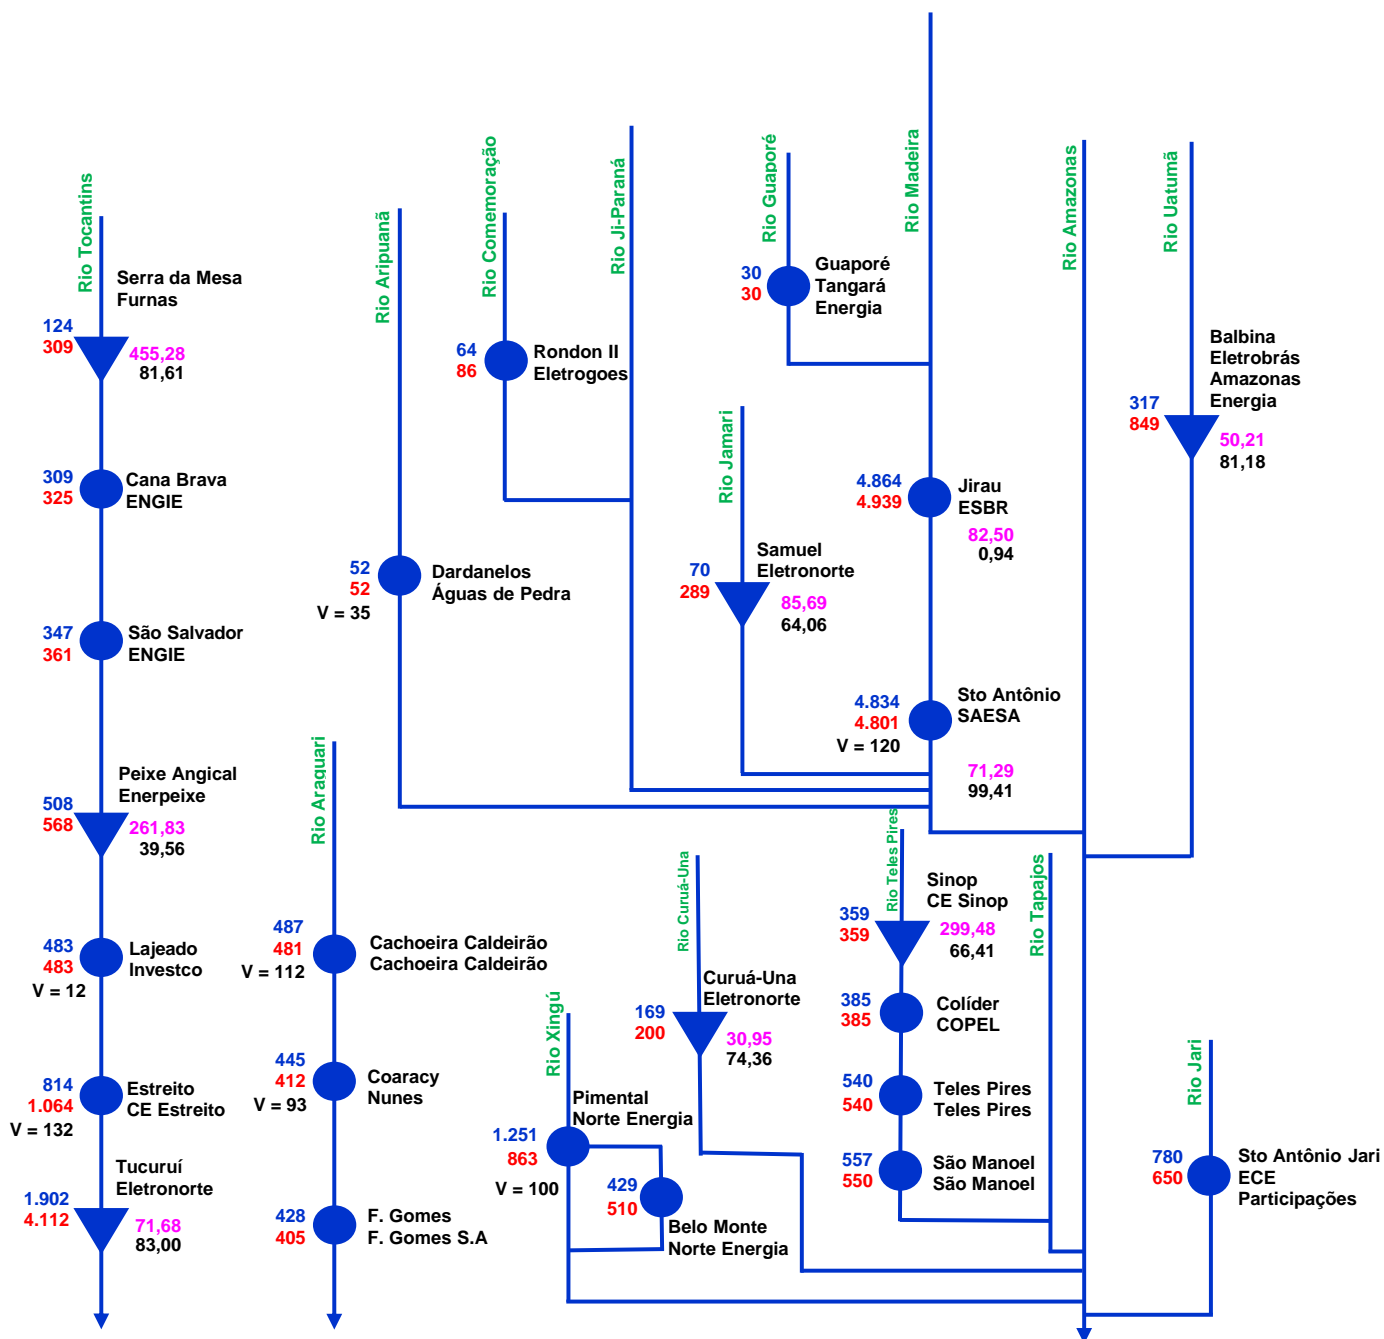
Rio Tocantins

Serra da Mesa
Furnas
124
309
455,28
81,61

309
325
Cana Brava
ENGIE

347
361
São Salvador
ENGIE

Peixe Angical
Enerpeixe
508
568
261,83
39,56

483
483
V = 12
Lajeado
Investco

814
1.064
V = 132
Estreito
CE Estreito

Tucuruí
Eletronorte
1.902
4.112
71,68
83,00

Rio Aripuanã

52
52
V = 35
Dardanelos
Águas de Pedra

Rio Araguari

487
481
V = 112
Cachoeira Caldeirão
Cachoeira Caldeirão

445
412
V = 93
Coaracy
Nunes

428
405
F. Gomes
F. Gomes S.A

Rio Comemoração

64
86
Rondon II
Eletrogoes

Rio Ji-Paraná

Rio Guaporé

30
30
Guaporé
Tangará
Energia

Rio Madeira

Rio Jamari

Samuel
Eletronorte
70
289
85,69
64,06

4.864
4.939
Jirau
ESBR
82,50
0,94

4.834
4.801
V = 120
Sto Antônio
SAESA
71,29
99,41

Rio Amazonas

Rio Uatumã

Balbina
Eletrobrás
Amazonas
Energia
317
849
50,21
81,18

Rio Teles Pires

Sinop
CE Sinop
359
359
299,48
66,41

385
385
Colíder
COPEL

540
540
Teles Pires
Teles Pires

557
550
São Manoel
São Manoel

Rio Tapajós

Rio Curuá-Una

Curuá-Una
Eletronorte
169
200
30,95
74,36

Rio Xingú

Pimental
Norte Energia
1.251
863
V = 100

429
510
Belo Monte
Norte Energia

Rio Jari

780
650
Sto Antônio Jari
ECE
Participações